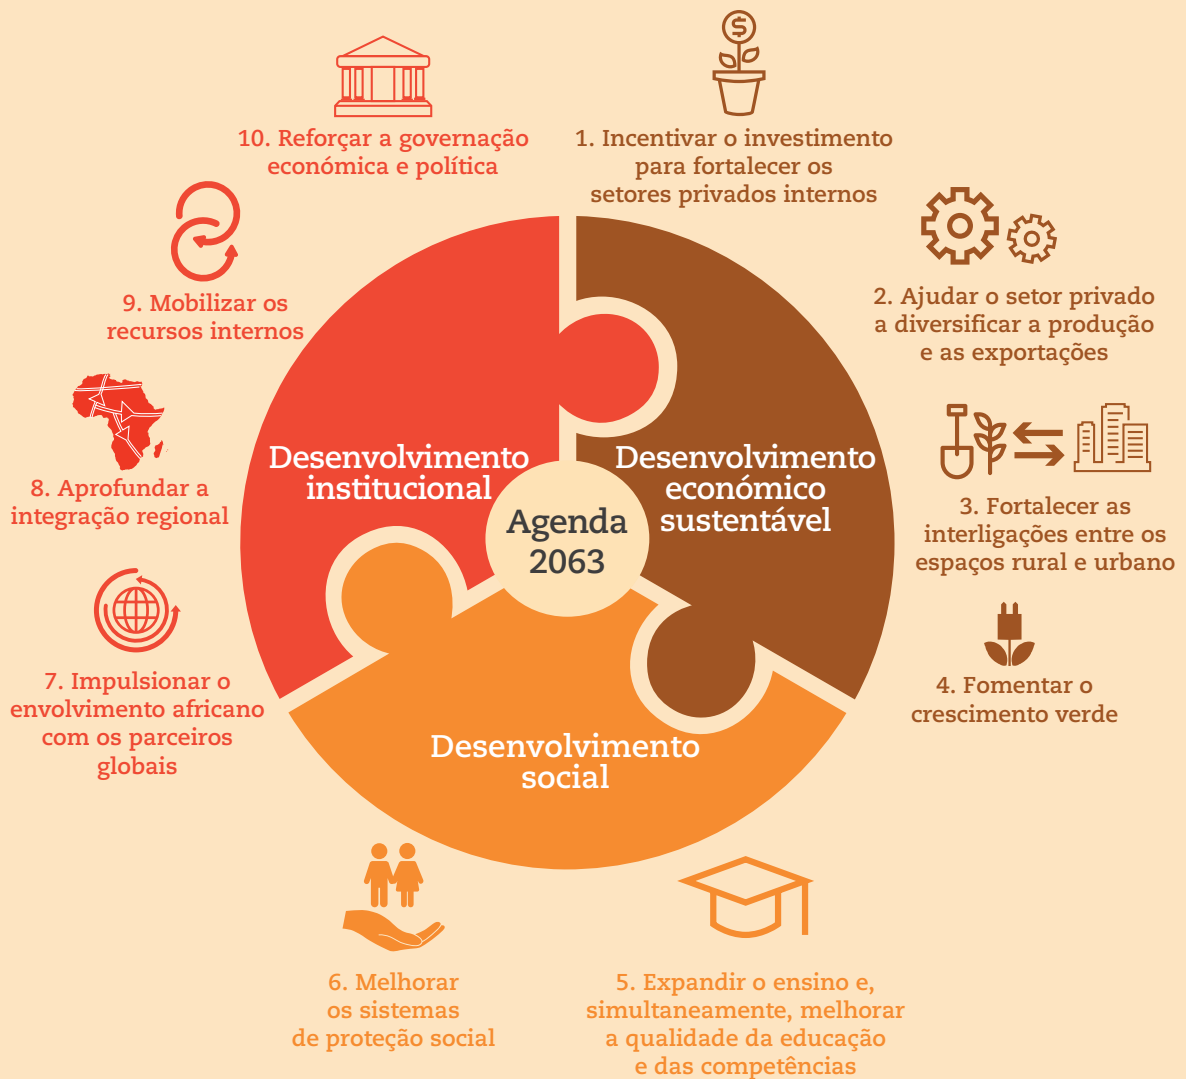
10. Reforçar a governação económica e política

1. Incentivar o investimento para fortalecer os setores privados internos

2. Ajudar o setor privado a diversificar a produção e as exportações

9. Mobilizar os recursos internos

Desenvolvimento institucional

Desenvolvimento económico sustentável

Agenda 2063

8. Aprofundar a integração regional

3. Fortalecer as interligações entre os espaços rural e urbano

4. Fomentar o crescimento verde

7. Impulsionar o envolvimento africano com os parceiros globais

Desenvolvimento social

6. Melhorar os sistemas de proteção social

5. Expandir o ensino e, simultaneamente, melhorar a qualidade da educação e das competências